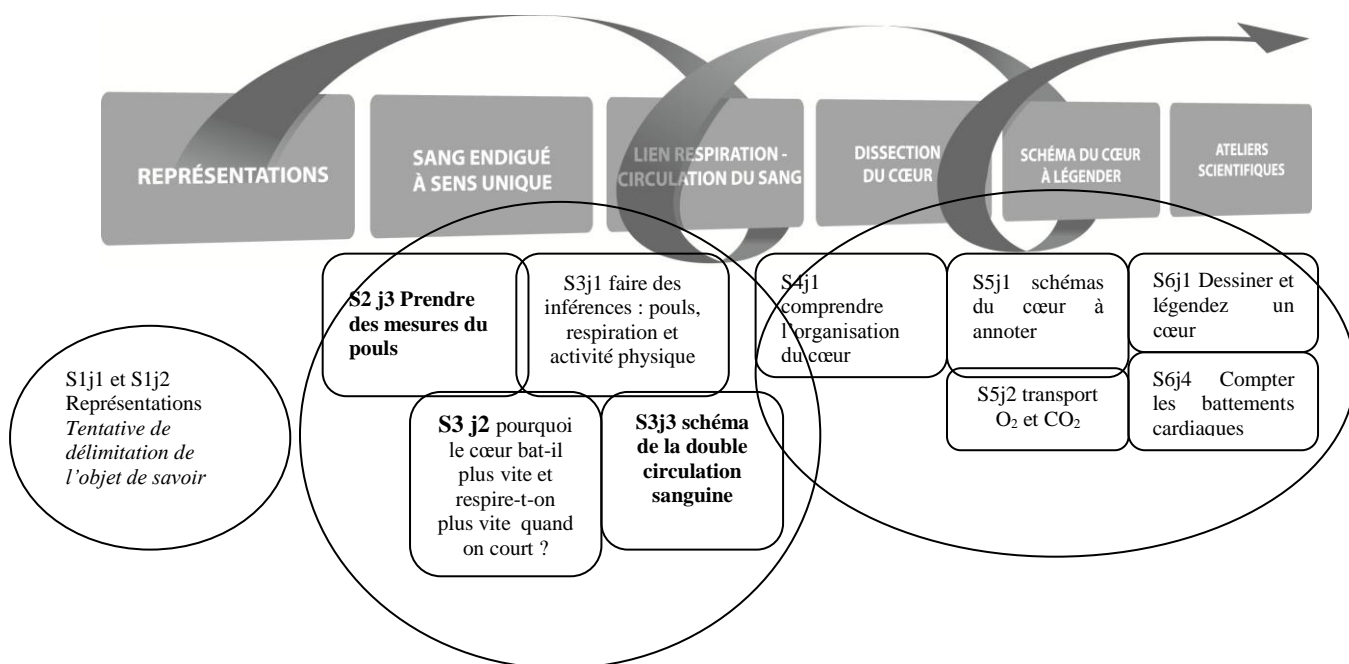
REPRÉSENTATIONS

SANG ENDIGUÉ À SENS UNIQUE

LIEN RESPIRATION - CIRCULATION DU SANG

DISSECTION DU CŒUR

SCHÉMA DU CŒUR À LÉGENDER

ATELIERS SCIENTIFIQUES

S1j1 et S1j2 Représentations *Tentative de délimitation de l'objet de savoir*

**S2 j3 Prendre des mesures du pouls**

S3j1 faire des inférences : pouls, respiration et activité physique

**S3 j2** pourquoi le cœur bat-il plus vite et respire-t-on plus vite quand on court ?

**S3j3 schéma de la double circulation sanguine**

S4j1 comprendre l'organisation du cœur

S5j1 schémas du cœur à annoter

S5j2 transport $O_2$ et $CO_2$

S6j1 Dessiner et légendez un cœur

S6j4 Compter les battements cardiaques